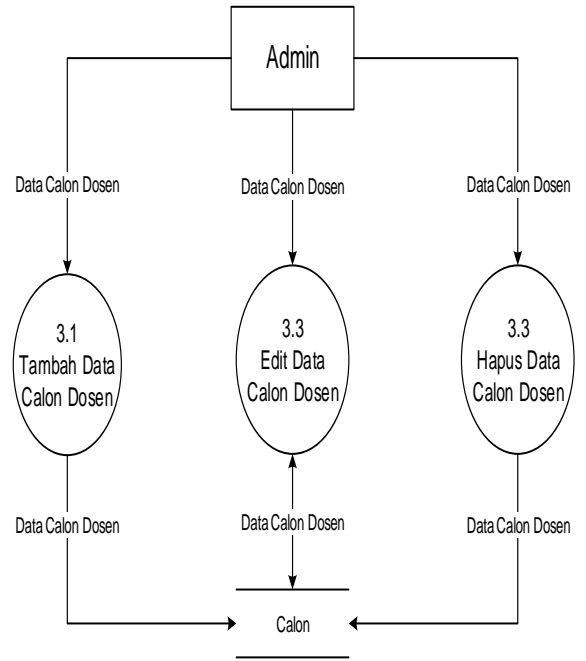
Admin

Data Calon Dosen

Data Calon Dosen

Data Calon Dosen

3.1
Tambah Data
Calon Dosen

3.3
Edit Data
Calon Dosen

3.3
Hapus Data
Calon Dosen

Data Calon Dosen

Data Calon Dosen

Data Calon Dosen

Calon